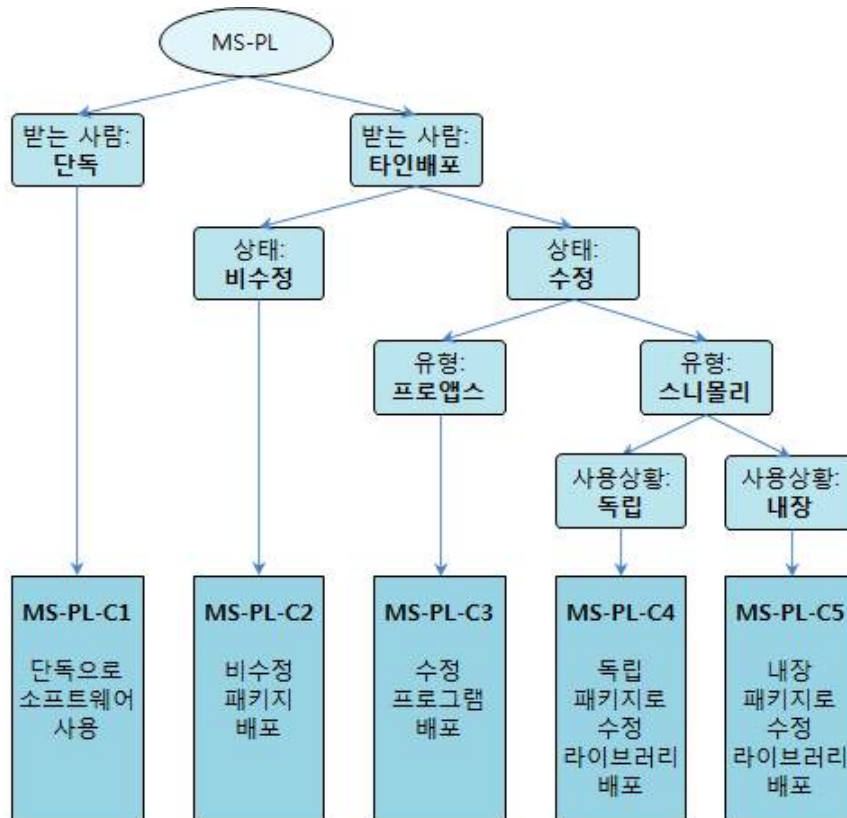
MS-PL

받는 사람:
**단독**

받는 사람:
**타인배포**

상태:
**비수정**

상태:
**수정**

유형:
**프로앱스**

유형:
**스니몰리**

사용상황:
**독립**

사용상황:
**내장**

**MS-PL-C1**
단독으로 소프트웨어 사용

**MS-PL-C2**
비수정 패키지 배포

**MS-PL-C3**
수정 프로그램 배포

**MS-PL-C4**
독립 패키지로 수정 라이브러리 배포

**MS-PL-C5**
내장 패키지로 수정 라이브러리 배포